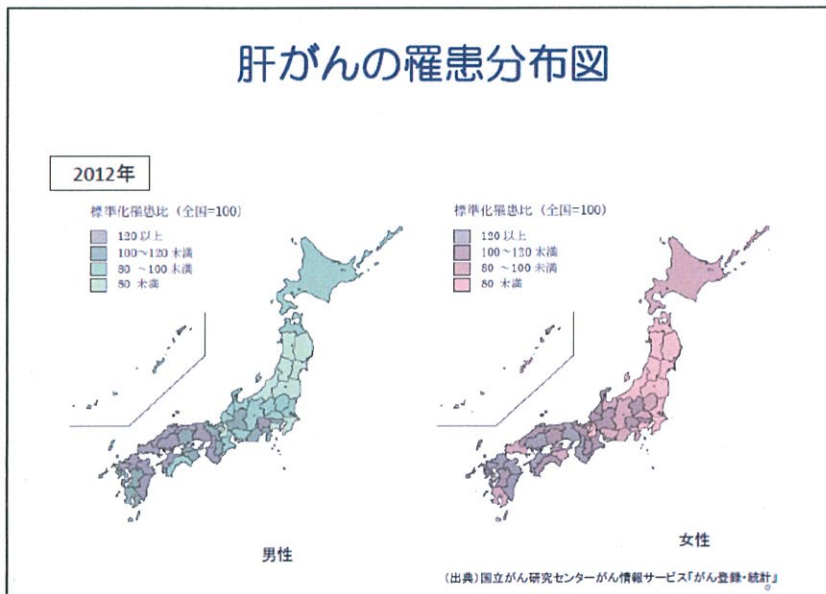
肝がんの罹患分布図

2012年

標準化罹患比（全国=100）
120 以上
100～120 未満
80 ～100 未満
80 未満

標準化罹患比（全国=100）
120 以上
100～120 未満
80 ～100 未満
80 未満

男性

女性

（出典）国立がん研究センターがん情報サービス「がん登録・統計」